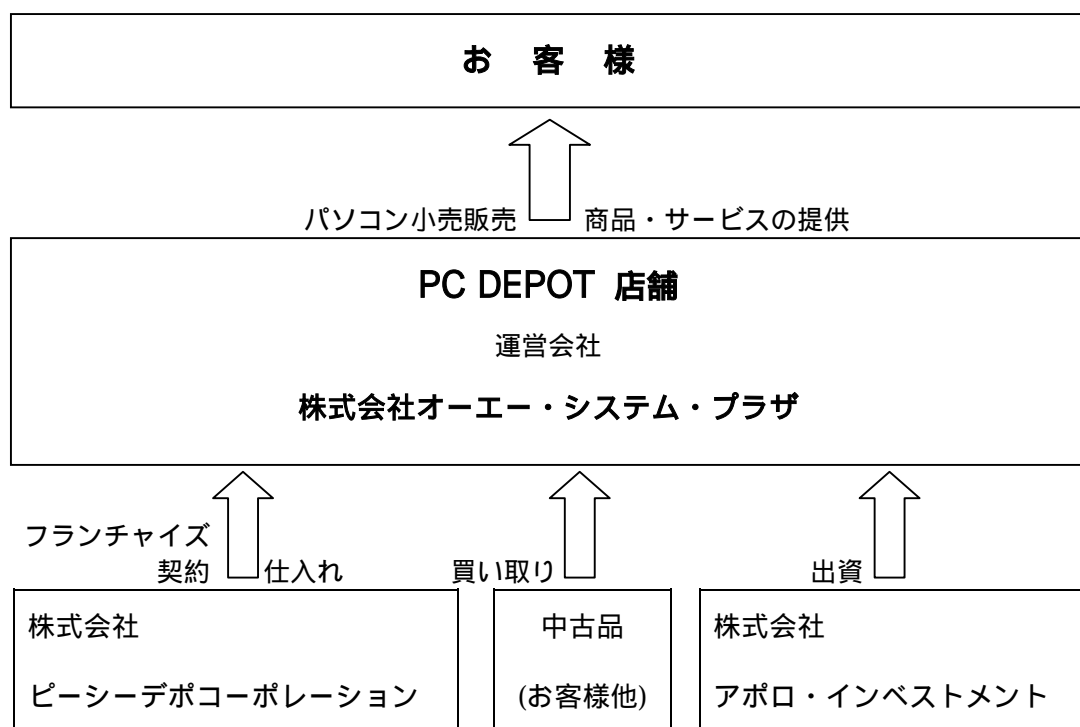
お 客 様

パソコン小売販売 商品・サービスの提供

PC DEPOT 店舗

運営会社

株式会社オーエー・システム・プラザ

フランチャイズ契約 仕入れ

買い取り

出資

株式会社

ピーシーデポコーポレーション

中古品

(お客様他)

株式会社

アポロ・インベストメント